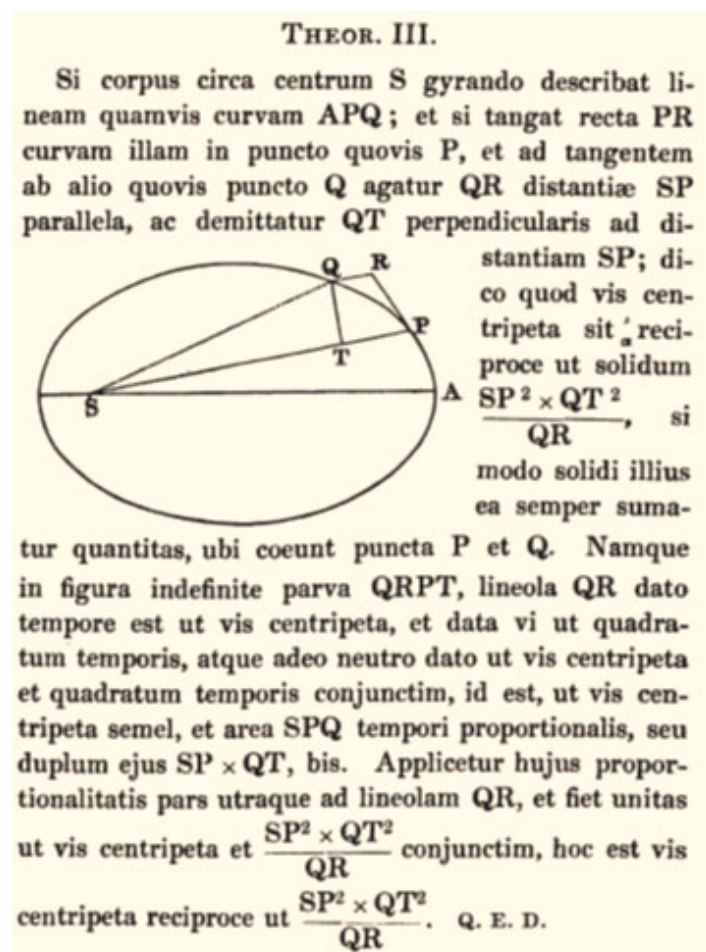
Theor. III.

Si corpus circa centrum S gyrando describat lineam quamvis curvam APQ; et si tangat recta PR curvam illam in puncto quovis P, et ad tangentem ab alio quovis puncto Q agatur QR distantiæ SP parallela, ac demittatur QT perpendicularis ad distantiam SP; dico quod vis centripeta sit reciproce ut solidum $\frac{SP^2 \times QT^2}{QR}$, si modo solidi illius ea semper sumatur quantitas, ubi coeunt puncta P et Q. Namque in figura indefinite parva QRPT, lineola QR dato tempore est ut vis centripeta, et data vi ut quadratum temporis, atque adeo neutro dato ut vis centripeta et quadratum temporis conjunctim, id est, ut vis centripeta semel, et area SPQ tempori proportionalis, seu duplum ejus SP × QT, bis. Applicetur hujus proportionalitatis pars utraque ad lineolam QR, et fiet unitas ut vis centripeta et $\frac{SP^2 \times QT^2}{QR}$ conjunctim, hoc est vis centripeta reciproce ut $\frac{SP^2 \times QT^2}{QR}$. Q. E. D.

Q R P T S A